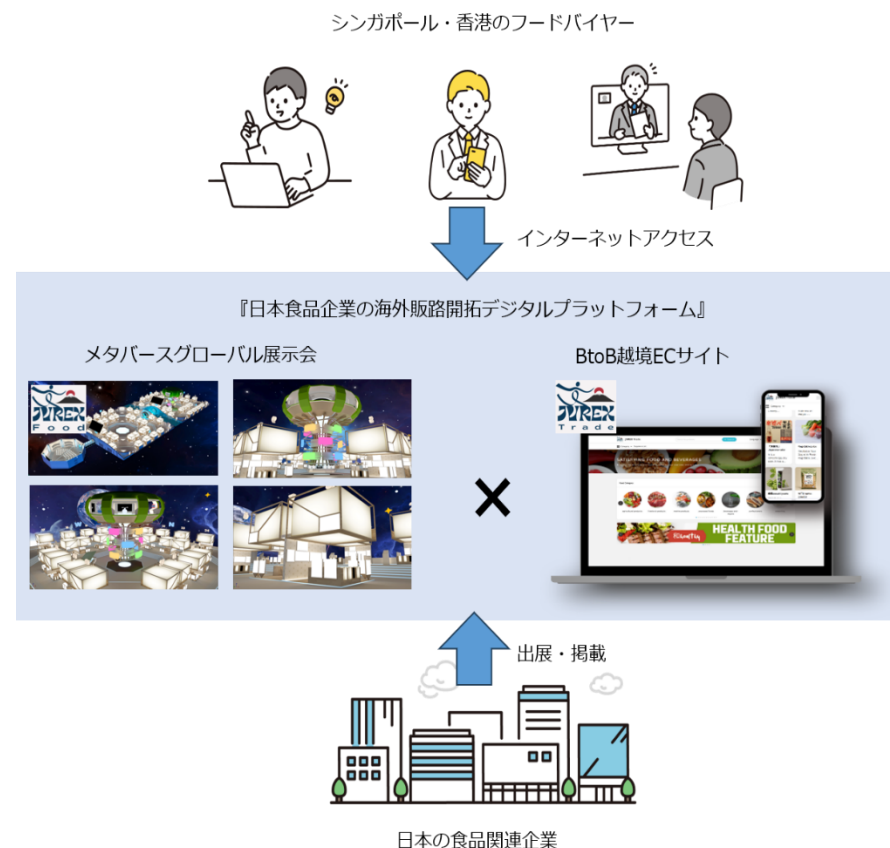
シンガポール・香港のフードバイヤー

インターネットアクセス

『日本食品企業の海外販路開拓デジタルプラットフォーム』

メタバースグローバル展示会

JUREX Food

BtoB越境ECサイト

JUREX Trade

×

HEALTH FOOD FEATURE

出展・掲載

日本の食品関連企業